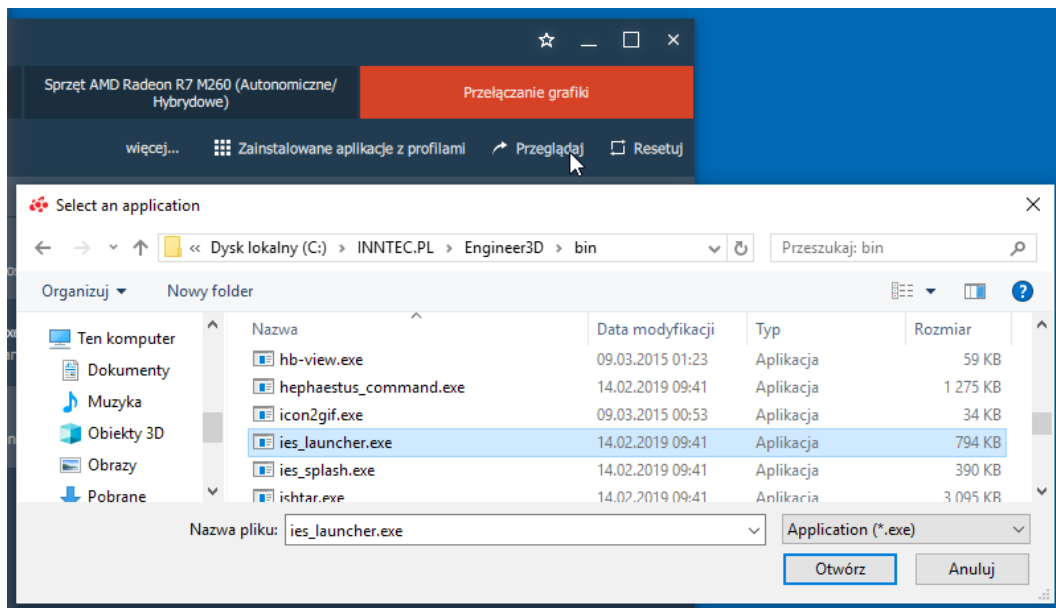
Sprzęt AMD Radeon R7 M260 (Autonomiczne/ Hybrydowe)

Przełączanie grafiki

więcej... Zainstalowane aplikacje z profilami Przeglądaj Resetuj

Select an application

« Dysk lokalny (C:) › INNTEC.PL › Engineer3D › bin

Przeszukaj: bin

Organizuj ▾ Nowy folder

Ten komputer
Dokumenty
Muzyka
Obiekty 3D
Obrazy
Pobrane

| Nazwa | Data modyfikacji | Typ | Rozmiar |
|---|---|---|---|
| hb-view.exe | 09.03.2015 01:23 | Aplikacja | 59 KB |
| hephaestus_command.exe | 14.02.2019 09:41 | Aplikacja | 1 275 KB |
| icon2gif.exe | 09.03.2015 00:53 | Aplikacja | 34 KB |
| ies_launcher.exe | 14.02.2019 09:41 | Aplikacja | 794 KB |
| ies_splash.exe | 14.02.2019 09:41 | Aplikacja | 390 KB |
| ishtar.exe | 14.02.2019 09:41 | Aplikacja | 3 095 KB |

Nazwa pliku: ies_launcher.exe

Application (*.exe)

Otwórz Anuluj